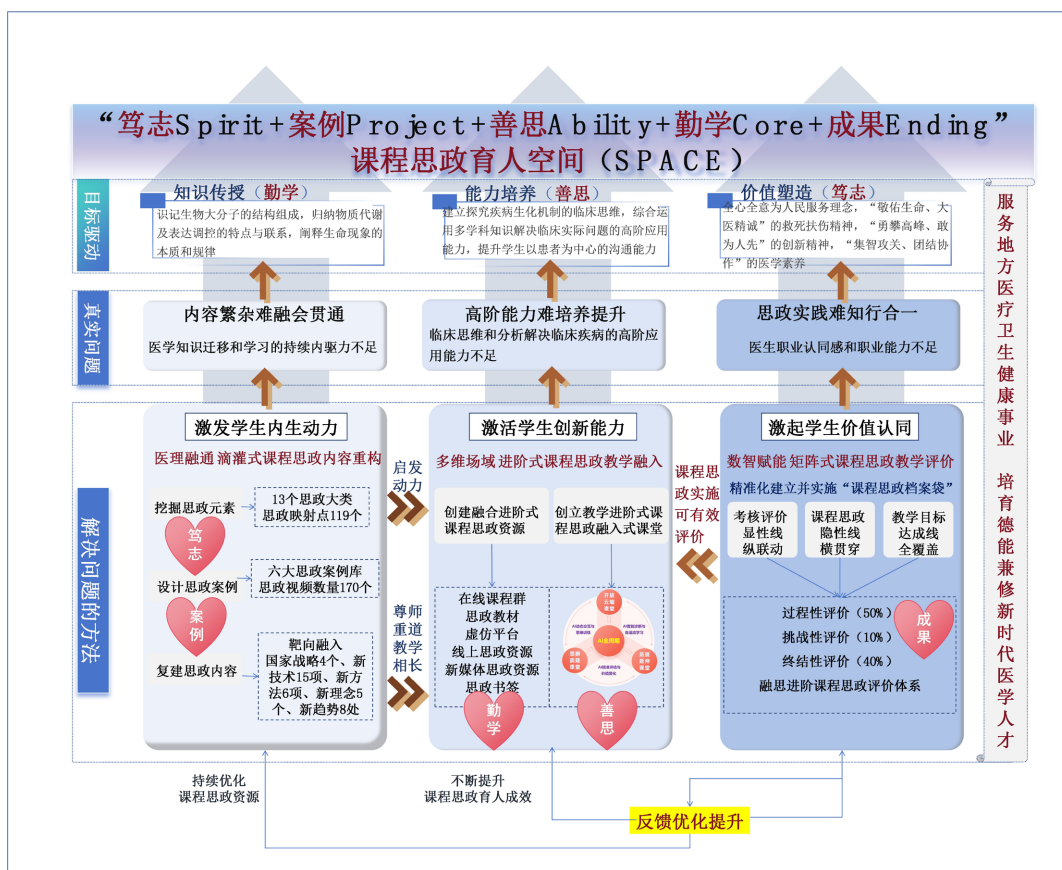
“笃志Spirit+案例Project+善思Ability+勤学Core+成果Ending”
课程思政育人空间（SPACE）

目标驱动

知识传授（勤学）
识记生物大分子的结构组成，归纳物质代谢及表达调控的特点与联系，阐释生命现象的本质和规律

能力培养（善思）
建立探究疾病生化机制的临床思维，综合运用多学科知识解决临床实际问题的高阶应用能力，提升学生以患者为中心的沟通能力

价值塑造（笃志）
全心全意为人民服务理念，“敬佑生命、大医精诚”的救死扶伤精神，“勇攀高峰、敢为人先”的创新精神，“集智攻关、团结协作”的医学素养

服务地方医疗卫生健康事业 培育德能兼修新时代医学人才

真实问题

内容繁杂难融会贯通
医学知识迁移和学习的持续内驱力不足

高阶能力难培养提升
临床思维和分析解决临床疾病的高阶应用能力不足

思政实践难知行合一
医生职业认同感和职业能力不足

解决问题的方法

激发学生内生动力
医理融通 滴灌式课程思政内容重构
挖掘思政元素
13个思政大类 思政映射点119个
笃志
设计思政案例
六大思政案例库 思政视频数量170个
案例
复建思政内容
靶向融入 国家战略4个、新技术15项、新方法6项、新理念5个、新趋势8处

启发动力

尊师重道教学相长

激活学生创新能力
多维场域 进阶式课程思政教学融入
创建融合进阶式课程思政资源
创立教学进阶式课程思政融入式课堂
在线课程群
思政教材
虚仿平台
线上思政资源
新媒体思政资源
思政书签
勤学
善思

课程思政实施可有效评价

激起学生价值认同
数智赋能 矩阵式课程思政教学评价
精准化建立并实施“课程思政档案袋”
考核评价 显性线 纵联动
课程思政 隐性线 横贯穿
教学目标 达成线 全覆盖
过程性评价（50%）
挑战性评价（10%）
终结性评价（40%）
融思进阶课程思政评价体系
成果

持续优化 课程思政资源
不断提升 课程思政育人成效
反馈优化提升